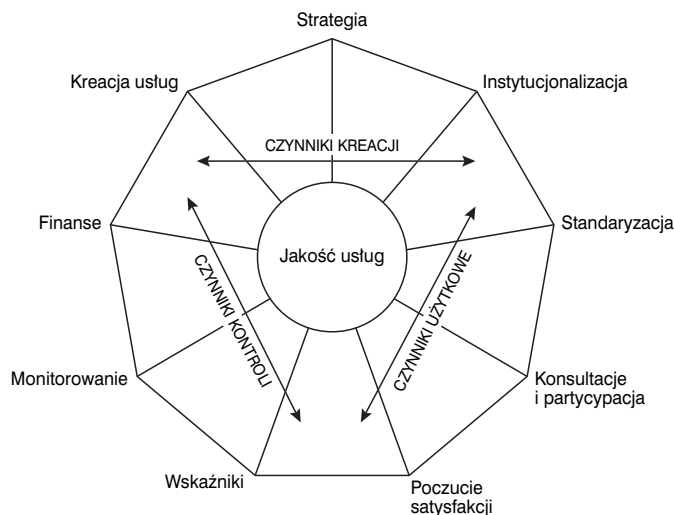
Strategia

Kreacja usług

Instytucjonalizacja

CZYNNIKI KREACJI

Finanse

Jakość usług

Standaryzacja

CZYNNIKI KONTROLI

CZYNNIKI UŻYTKOWE

Monitorowanie

Konsultacje i partycypacja

Wskaźniki

Poczucie satysfakcji